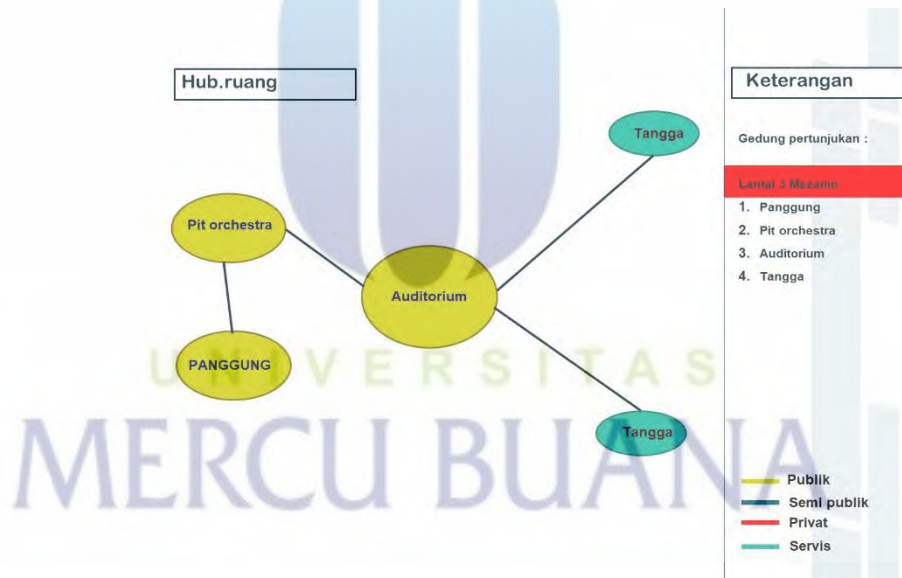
Hub.ruang

Tangga

Pit orchestra

Auditorium

PANGGUNG

Tangga

Keterangan

Gedung pertunjukan :

Lantai 3 Mezanin

1. Panggung
2. Pit orchestra
3. Auditorium
4. Tangga

Publik
Semi publik
Privat
Servis

UNIVERSITAS
MERCU BUANA